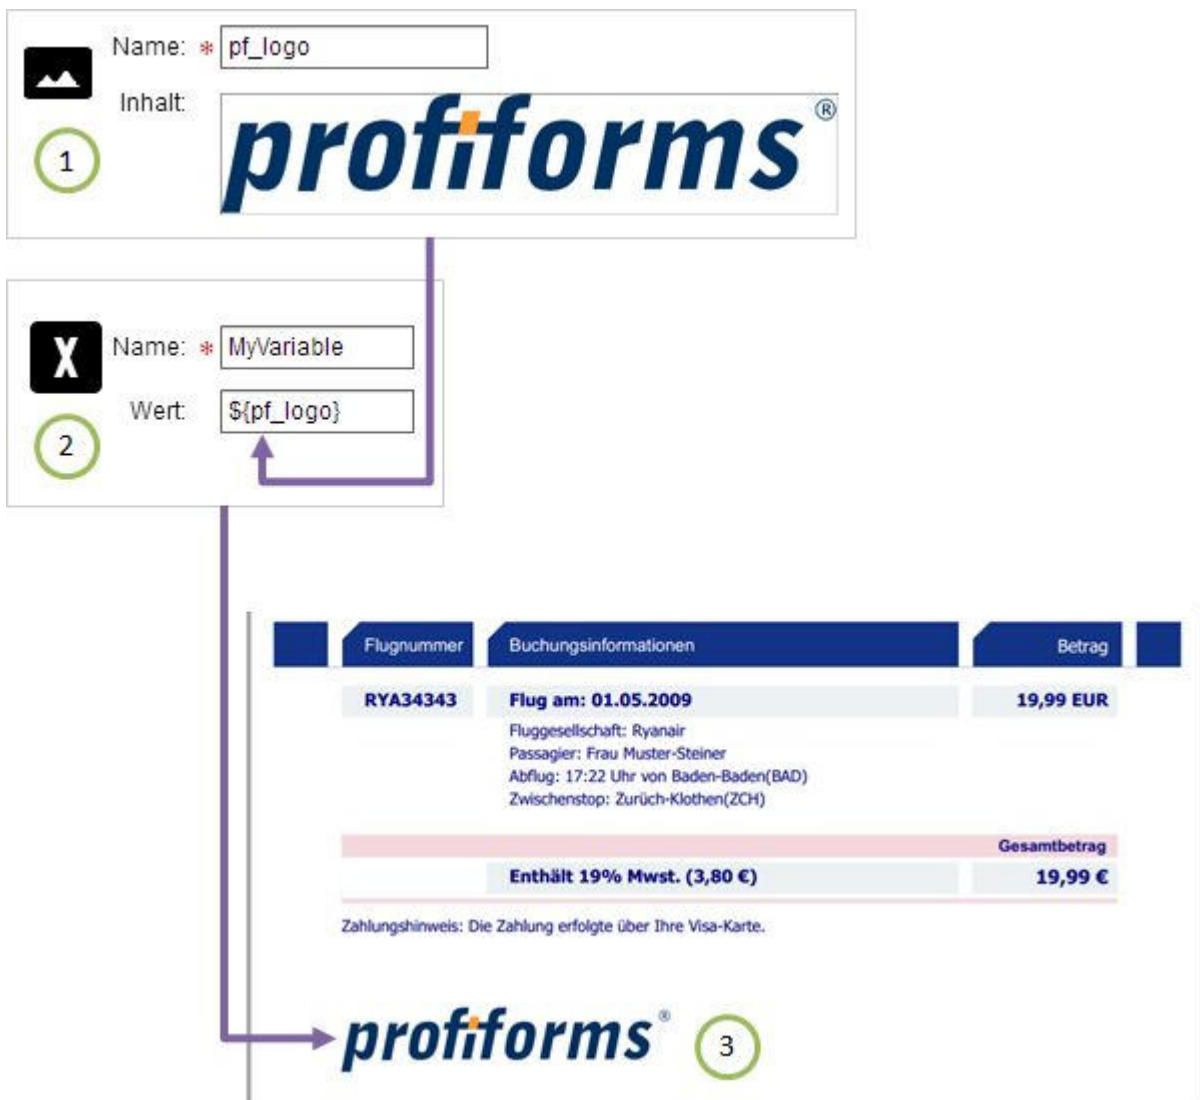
Name: * pf_logo

Inhalt:

profiforms®

1

X

Name: * MyVariable

Wert: ${pf_logo}

2

| | Flugnummer | Buchungsinformationen | Betrag | |
|---|---|---|---|---|
| | RYA34343 | Flug am: 01.05.2009<br>Fluggesellschaft: Ryanair<br>Passagier: Frau Muster-Steiner<br>Abflug: 17:22 Uhr von Baden-Baden(BAD)<br>Zwischenstop: Zurüch-Klothen(ZCH) | 19,99 EUR | |
| | | | Gesamtbetrag | |
| | | Enthält 19% Mwst. (3,80 €) | 19,99 € | |

Zahlungshinweis: Die Zahlung erfolgte über Ihre Visa-Karte.

profiforms®

3